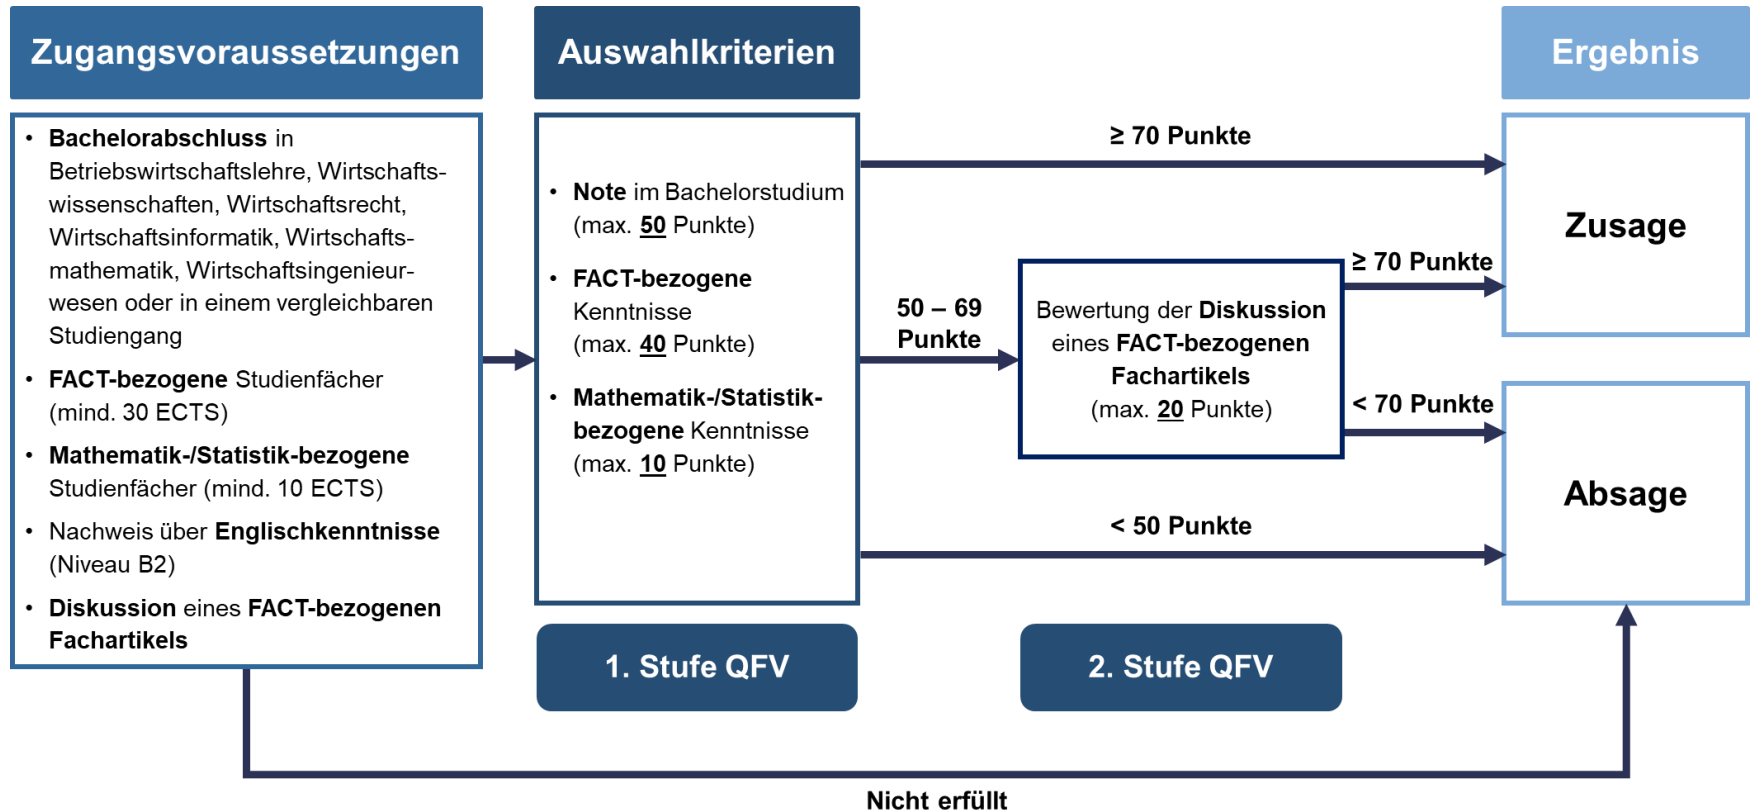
Zugangsvoraussetzungen

- Bachelorabschluss in Betriebswirtschaftslehre, Wirtschaftswissenschaften, Wirtschaftsrecht, Wirtschaftsinformatik, Wirtschaftsmathematik, Wirtschaftsingenieurwesen oder in einem vergleichbaren Studiengang
- FACT-bezogene Studienfächer (mind. 30 ECTS)
- Mathematik-/Statistik-bezogene Studienfächer (mind. 10 ECTS)
- Nachweis über Englischkenntnisse (Niveau B2)
- Diskussion eines FACT-bezogenen Fachartikels

Auswahlkriterien

- Note im Bachelorstudium (max. 50 Punkte)
- FACT-bezogene Kenntnisse (max. 40 Punkte)
- Mathematik-/Statistik-bezogene Kenntnisse (max. 10 Punkte)

1. Stufe QFV

≥ 70 Punkte

50 – 69 Punkte

Bewertung der Diskussion eines FACT-bezogenen Fachartikels (max. 20 Punkte)

2. Stufe QFV

≥ 70 Punkte

< 70 Punkte

< 50 Punkte

Ergebnis

Zusage

Absage

Nicht erfüllt